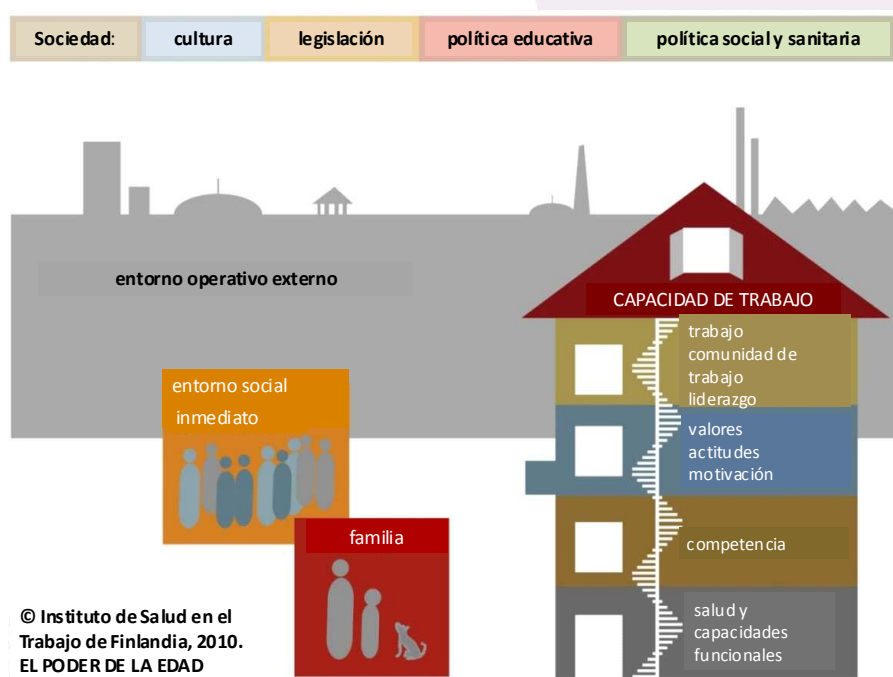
Sociedad: cultura legislación política educativa política social y sanitaria

entorno operativo externo

CAPACIDAD DE TRABAJO

trabajo
comunidad de trabajo
liderazgo

valores
actitudes
motivación

competencia

salud y capacidades funcionales

entorno social inmediato

familia

© Instituto de Salud en el Trabajo de Finlandia, 2010.
EL PODER DE LA EDAD